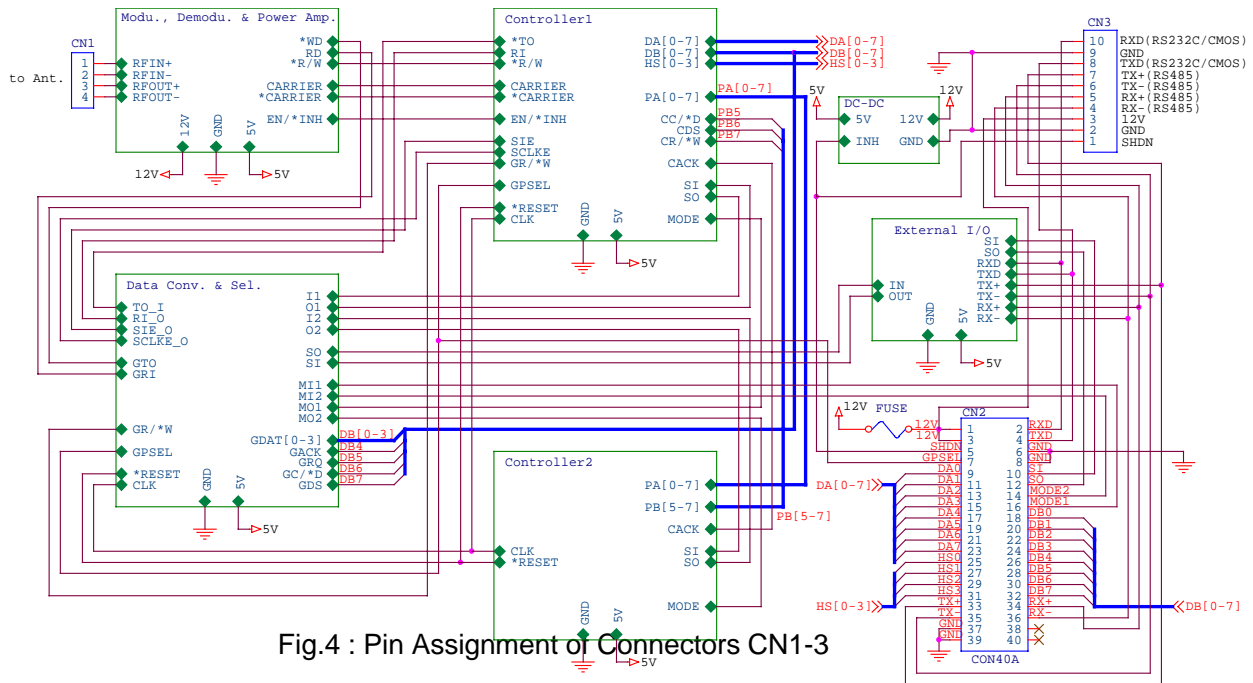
Modu., Demodu. & Power Amp.
CN1
to Ant.
1 RFIN+
2 RFIN-
3 RFOUT+
4 RFOUT-
*WD
RD
*R/W
CARRIER
*CARRIER
EN/*INH
12V GND 5V
12V
5V

Controller1
*TO
RI
*R/W
CARRIER
*CARRIER
EN/*INH
SIE
SCLKE
GR/*W
GPSEL
*RESET
CLK
GND 5V
5V
DA[0-7]
DB[0-7]
HS[0-3]
PA[0-7]
CC/*D
CDS
CR/*W
CACK
SI
SO
MODE
DA[0-7]
DB[0-7]
HS[0-3]
PA[0-7]
PB5
PB6
PB7
5V

DC-DC
5V
INH
12V
GND
12V

CN3
10 RXD(RS232C/CMOS)
9 GND
8 TXD(RS232C/CMOS)
7 TX+(RS485)
6 TX-(RS485)
5 RX+(RS485)
4 RX-(RS485)
3 12V
2 GND
1 SHDN

External I/O
IN
OUT
SI
SO
RXD
TXD
TX+
TX-
RX+
RX-
GND 5V
5V

Data Conv. & Sel.
TO_I
RI_O
SIE_O
SCLKE_O
GTO
GRI
GR/*W
GPSEL
*RESET
CLK
GND 5V
5V
I1
O1
I2
O2
SO
SI
MI1
MI2
MO1
MO2
GDAT[0-3]
GACK
GRQ
GC/*D
GDS
DB[0-3]
DB4
DB5
DB6
DB7

Controller2
CLK
*RESET
GND 5V
5V
PA[0-7]
PB[5-7]
CACK
SI
SO
MODE
PB[5-7]
DA[0-7]
HS[0-3]

12V FUSE
CN2
12V 1 2 RXD
12V 3 4 TXD
SHDN 5 6 GND
GPSEL 7 8 SI
DA0 9 10 SO
DA1 11 12 MODE2
DA2 13 14 MODE1
DA3 15 16 DB0
DA4 17 18 DB1
DA5 19 20 DB2
DA6 21 22 DB3
DA7 23 24 DB4
HS0 25 26 DB5
HS1 27 28 DB6
HS2 29 30 DB7
HS3 31 32 RX+
TX+ 33 34 RX-
TX- 35 36
GND 37 38
GND 39 40
CON40A
DB[0-7]

Fig.4 : Pin Assignment of Connectors CN1-3